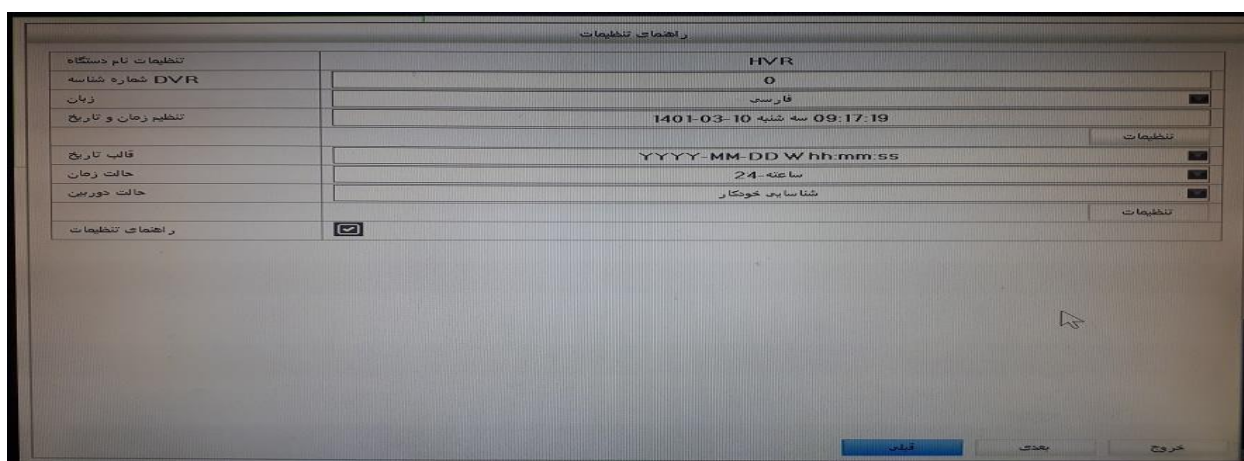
راهنمای تنظیمات

| | |
|---|---|
| تنظیمات نام دستگاه | HVR |
| شماره شناسه DVR | 0 |
| زبان | فارسی |
| تنظیم زمان و تاریخ | 1401-03-10 سه شنبه 09:17:19 |
| | تنظیمات |
| قالب تاریخ | YYYY-MM-DD W hh:mm:ss |
| حالت زمان | 24-ساعته |
| حالت دوربین | شناسایی خودکار |
| | تنظیمات |
| راهنمای تنظیمات | ☑ |

قبلی بعدی خروج